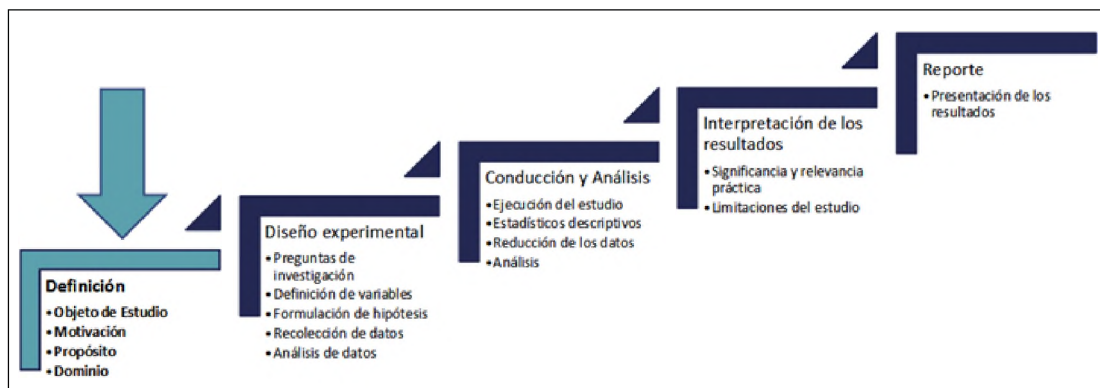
Definición
• Objeto de Estudio
• Motivación
• Propósito
• Dominio

Diseño experimental
• Preguntas de investigación
• Definición de variables
• Formulación de hipótesis
• Recolección de datos
• Análisis de datos

Conducción y Análisis
• Ejecución del estudio
• Estadísticos descriptivos
• Reducción de los datos
• Análisis

Interpretación de los resultados
• Significancia y relevancia práctica
• Limitaciones del estudio

Reporte
• Presentación de los resultados